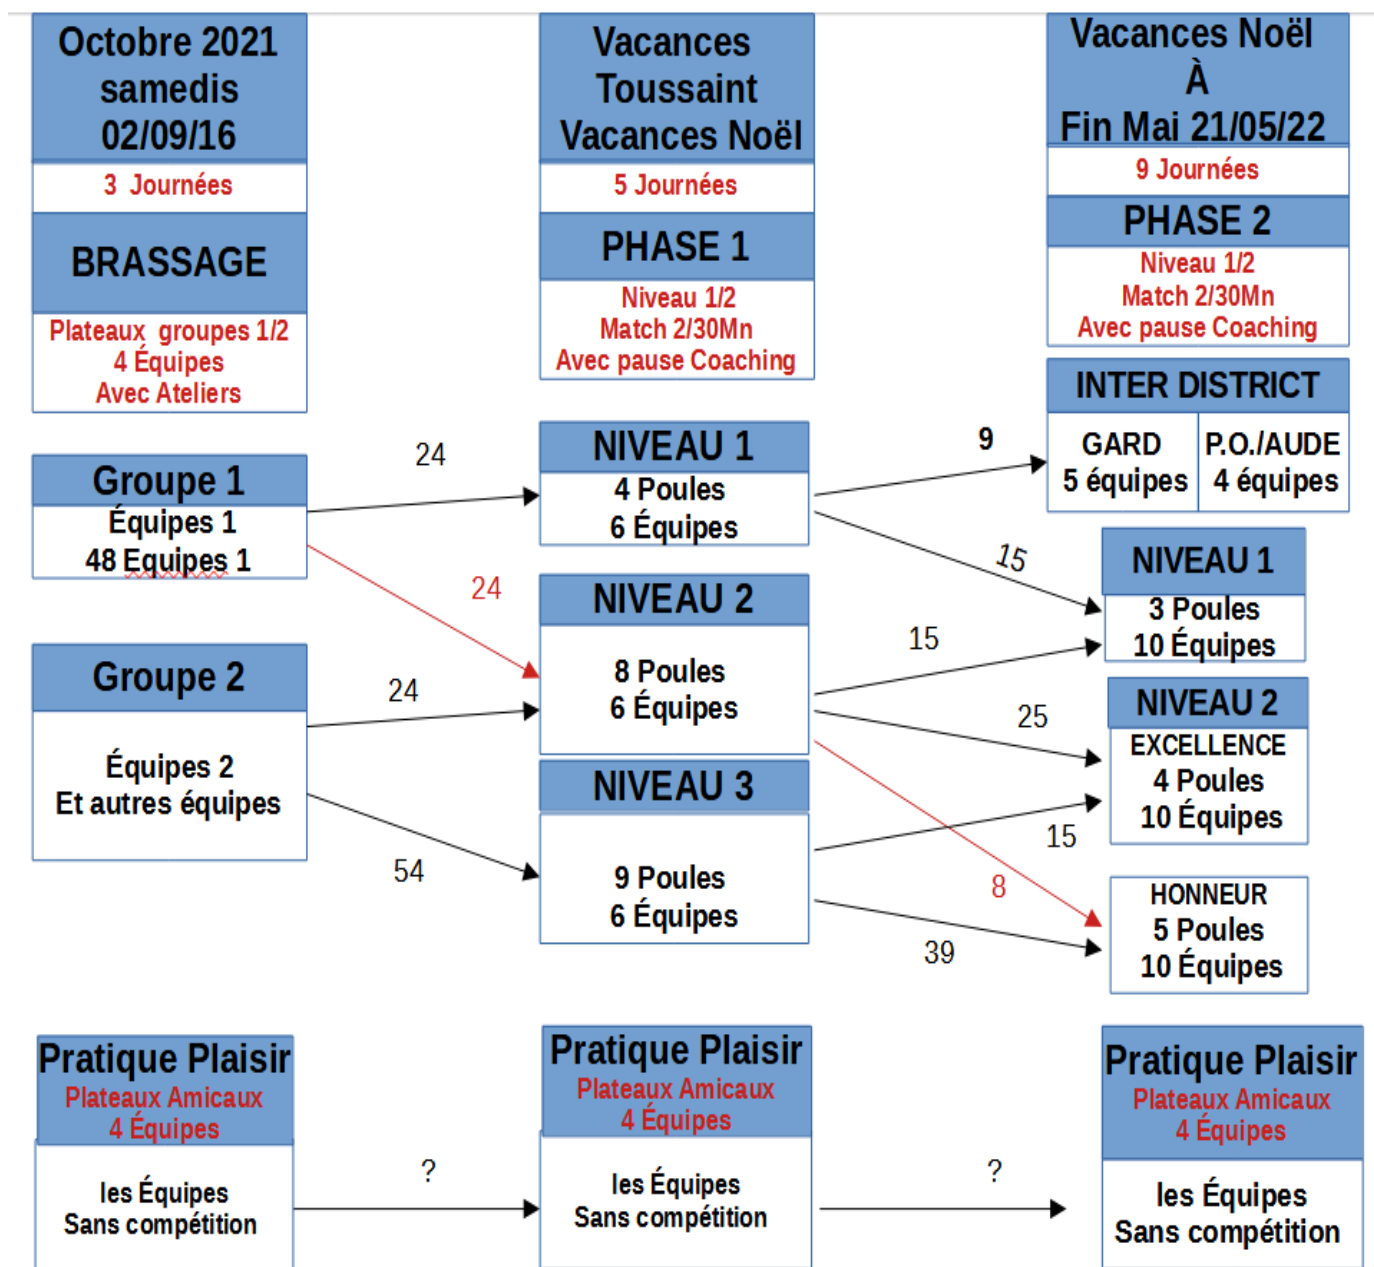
Octobre 2021
samedis
02/09/16

3 Journées

BRASSAGE

Plateaux groupes 1/2
4 Équipes
Avec Ateliers

Vacances
Toussaint
Vacances Noël

5 Journées

PHASE 1

Niveau 1/2
Match 2/30Mn
Avec pause Coaching

Vacances Noël
À
Fin Mai 21/05/22

9 Journées

PHASE 2

Niveau 1/2
Match 2/30Mn
Avec pause Coaching

INTER DISTRICT

| GARD 5 équipes | P.O./AUDE 4 équipes |
|---|---|

Groupe 1
Équipes 1
48 Equipes 1

24

NIVEAU 1
4 Poules
6 Équipes

9

15

NIVEAU 1
3 Poules
10 Équipes

24

NIVEAU 2
8 Poules
6 Équipes

15

Groupe 2
Équipes 2
Et autres équipes

24

25

NIVEAU 2
EXCELLENCE
4 Poules
10 Équipes

NIVEAU 3
9 Poules
6 Équipes

15

54

8

HONNEUR
5 Poules
10 Équipes

39

Pratique Plaisir
Plateaux Amicaux
4 Équipes
les Équipes
Sans compétition

?

Pratique Plaisir
Plateaux Amicaux
4 Équipes
les Équipes
Sans compétition

?

Pratique Plaisir
Plateaux Amicaux
4 Équipes
les Équipes
Sans compétition